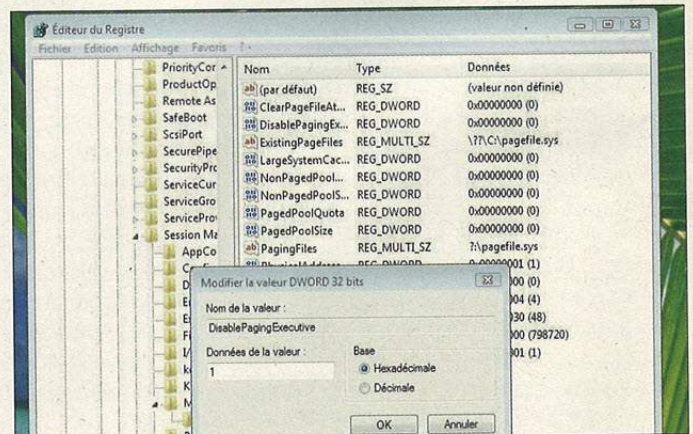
Éditeur du Registre

Fichier Edition Affichage Favoris ?

PriorityCor
ProductOp
Remote As
SafeBoot
ScsiPort
SecurePipe
SecurityPrc
ServiceCur
ServiceGro
ServicePro
Session Ma
AppCo
C
D
E
E
Fi
I/
k
K
M

| Nom | Type | Données |
|---|---|---|
| (par défaut) | REG_SZ | (valeur non définie) |
| ClearPageFileAt... | REG_DWORD | 0x00000000 (0) |
| DisablePagingEx... | REG_DWORD | 0x00000000 (0) |
| ExistingPageFiles | REG_MULTI_SZ | \??\C:\pagefile.sys |
| LargeSystemCac... | REG_DWORD | 0x00000000 (0) |
| NonPagedPool... | REG_DWORD | 0x00000000 (0) |
| NonPagedPoolS... | REG_DWORD | 0x00000000 (0) |
| PagedPoolQuota | REG_DWORD | 0x00000000 (0) |
| PagedPoolSize | REG_DWORD | 0x00000000 (0) |
| PagingFiles | REG_MULTI_SZ | ?:\pagefile.sys |
| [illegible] | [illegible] | 00000001 (1) |
| | | 004 (4) |
| | | 030 (48) |
| | | 000 (798720) |
| | | 001 (1) |

Modifier la valeur DWORD 32 bits

Nom de la valeur :
DisablePagingExecutive

Données de la valeur :
1

Base
Hexadécimale
Décimale

OK
Annuler